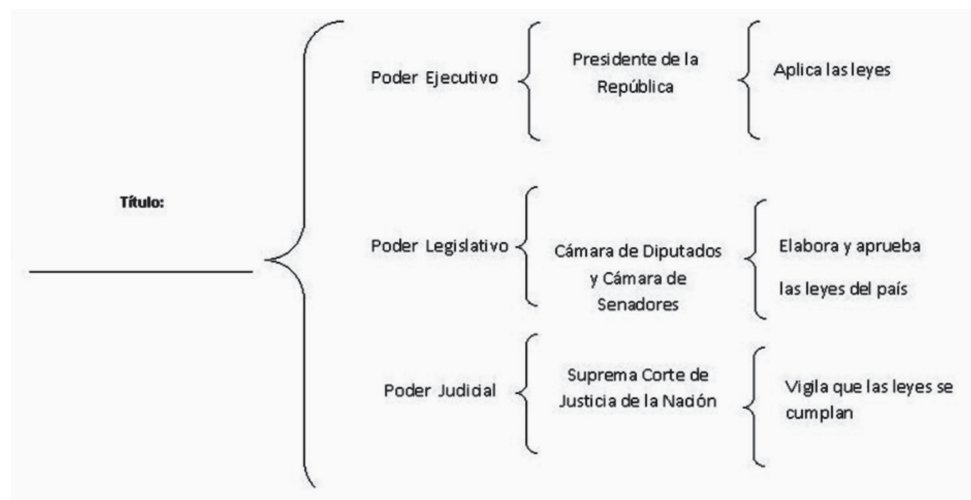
Título:

Poder Ejecutivo

Presidente de la República

Aplica las leyes

Poder Legislativo

Cámara de Diputados y Cámara de Senadores

Elabora y aprueba las leyes del país

Poder Judicial

Suprema Corte de Justicia de la Nación

Vigila que las leyes se cumplan